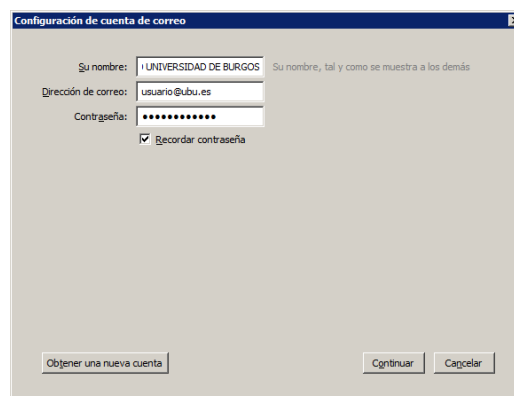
Configuración de cuenta de correo

Su nombre: UNIVERSIDAD DE BURGOS Su nombre, tal y como se muestra a los demás
Dirección de correo: usuario@ubu.es
Contraseña: ●●●●●●●●●●●●
Recordar contraseña

Obtener una nueva cuenta
Continuar
Cancelar